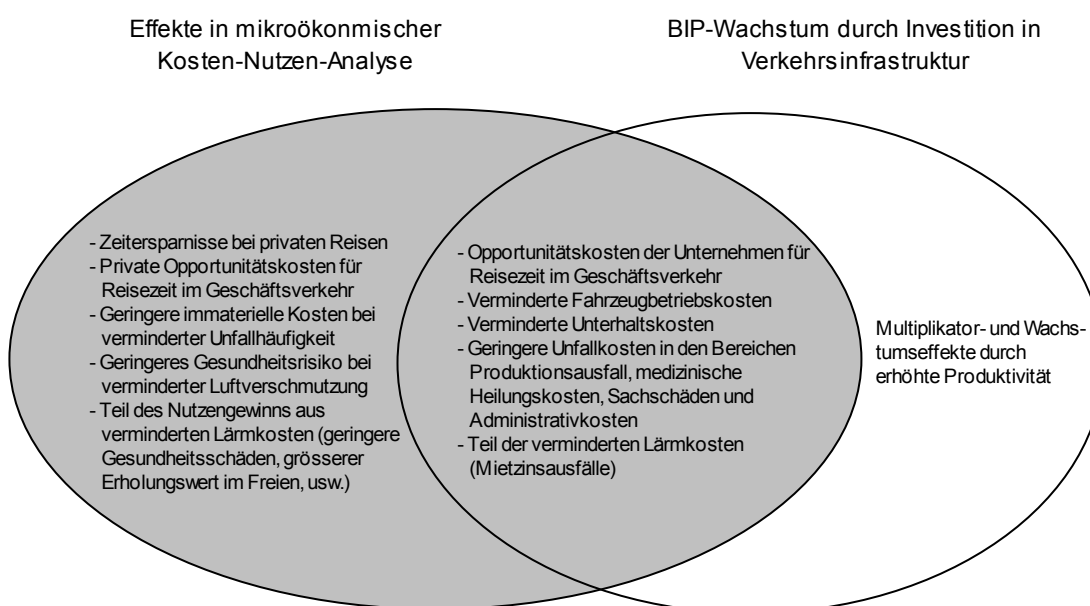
Effekte in mikroökonmischer Kosten-Nutzen-Analyse

BIP-Wachstum durch Investition in Verkehrsinfrastruktur

- Zeitersparnisse bei privaten Reisen
- Private Opportunitätskosten für Reisezeit im Geschäftsverkehr
- Geringere immaterielle Kosten bei verminderter Unfallhäufigkeit
- Geringeres Gesundheitsrisiko bei verminderter Luftverschmutzung
- Teil des Nutzengewinns aus verminderten Lärmkosten (geringere Gesundheitsschäden, grösserer Erholungswert im Freien, usw.)

- Opportunitätskosten der Unternehmen für Reisezeit im Geschäftsverkehr
- Verminderte Fahrzeugbetriebskosten
- Verminderte Unterhaltskosten
- Geringere Unfallkosten in den Bereichen Produktionsausfall, medizinische Heilungskosten, Sachschäden und Administrativkosten
- Teil der verminderten Lärmkosten (Mietzinsausfälle)

Multiplikator- und Wachstumseffekte durch erhöhte Produktivität